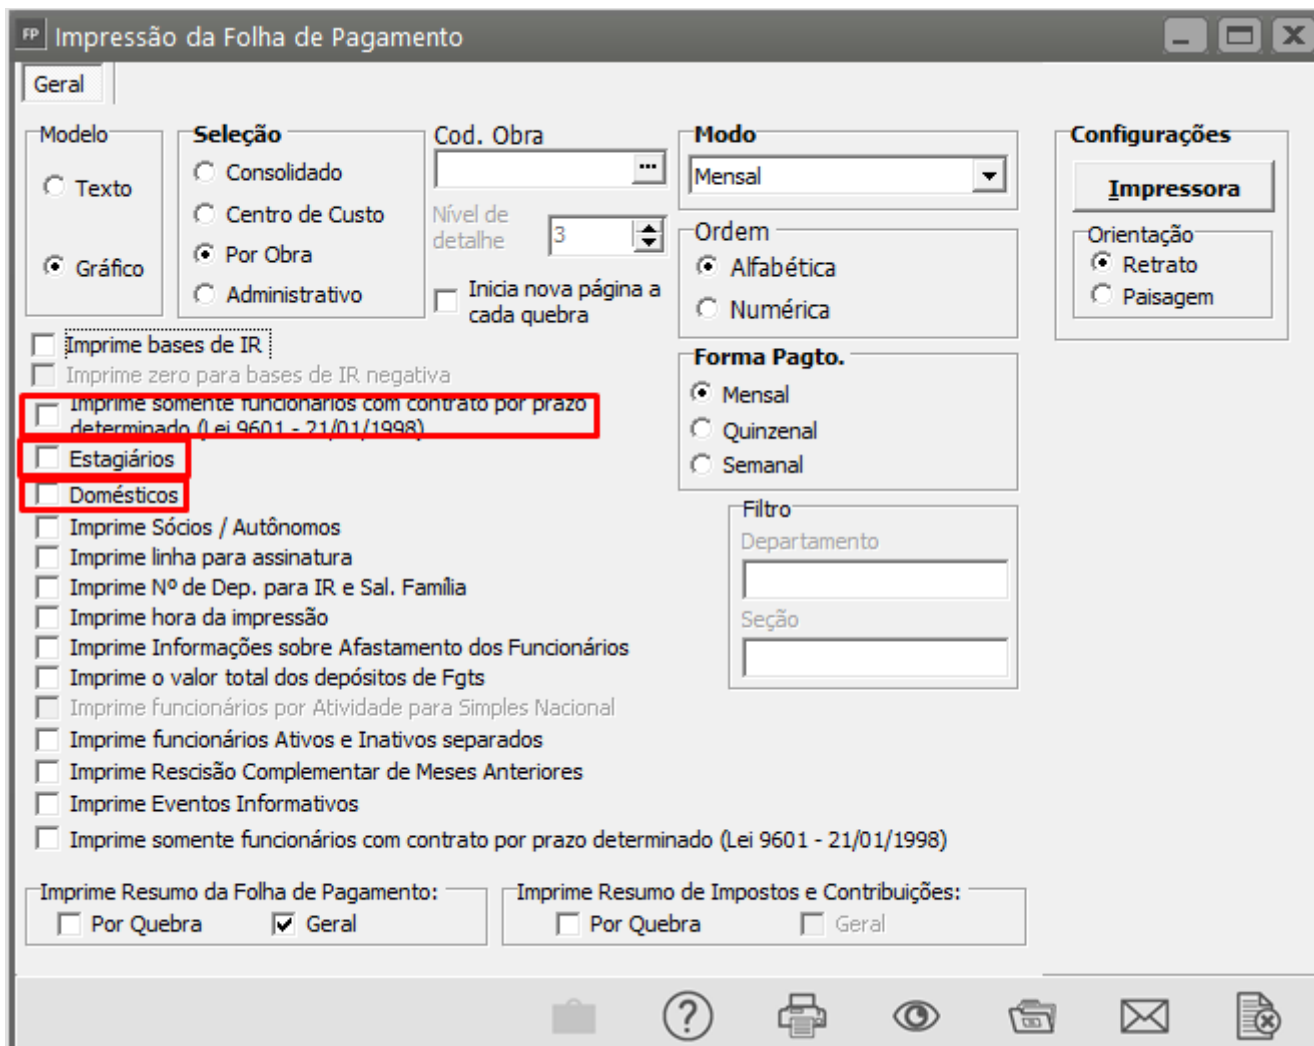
FP Impressão da Folha de Pagamento

Geral

Modelo
Texto
Gráfico

Seleção
Consolidado
Centro de Custo
Por Obra
Administrativo

Cod. Obra
...
Nível de detalhe
3
Inicia nova página a cada quebra

Modo
Mensal

Ordem
Alfabética
Numérica

Configurações
Impressora
Orientação
Retrato
Paisagem

Imprime bases de IR
Imprime zero para bases de IR negativa
Imprime somente funcionários com contrato por prazo determinado (Lei 9601 - 21/01/1998)
Estagiários
Domésticos
Imprime Sócios / Autônomos
Imprime linha para assinatura
Imprime Nº de Dep. para IR e Sal. Família
Imprime hora da impressão
Imprime Informações sobre Afastamento dos Funcionários
Imprime o valor total dos depósitos de Fgts
Imprime funcionários por Atividade para Simples Nacional
Imprime funcionários Ativos e Inativos separados
Imprime Rescisão Complementar de Meses Anteriores
Imprime Eventos Informativos
Imprime somente funcionários com contrato por prazo determinado (Lei 9601 - 21/01/1998)

Forma Pagto.
Mensal
Quinzenal
Semanal

Filtro
Departamento
Seção

Imprime Resumo da Folha de Pagamento:
Por Quebra
Geral

Imprime Resumo de Impostos e Contribuições:
Por Quebra
Geral